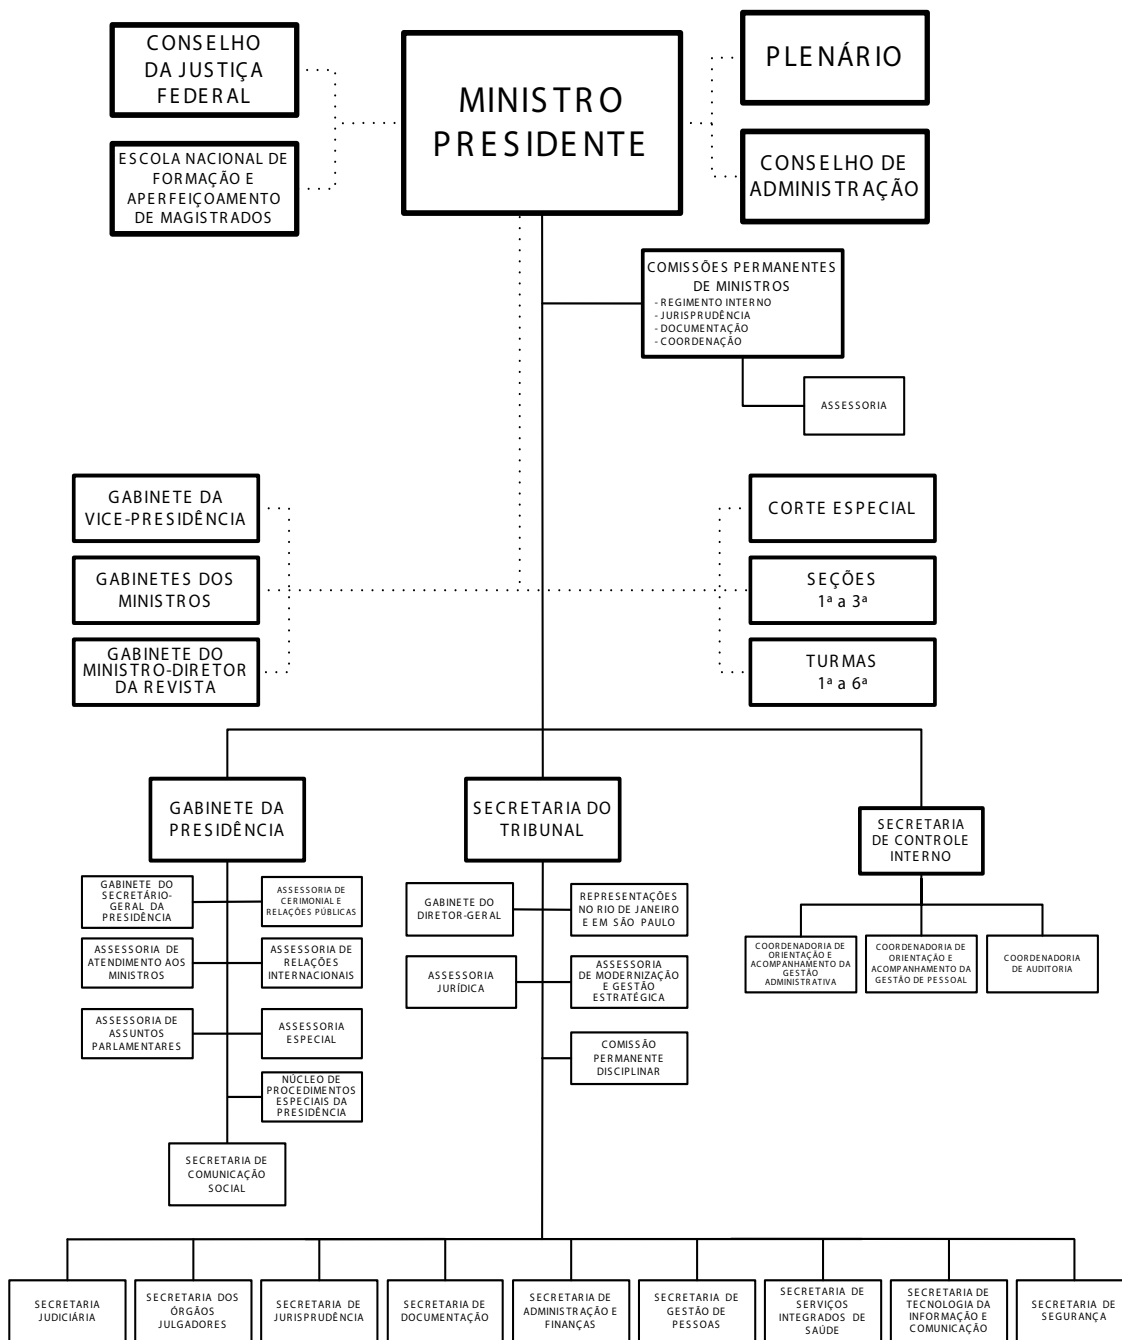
CONSELHO DA JUSTIÇA FEDERAL

ESCOLA NACIONAL DE FORMAÇÃO E APERFEIÇOAMENTO DE MAGISTRADOS

MINISTRO PRESIDENTE

PLENÁRIO

CONSELHO DE ADMINISTRAÇÃO

COMISSÕES PERMANENTES DE MINISTROS
- REGIMENTO INTERNO
- JURISPRUDÊNCIA
- DOCUMENTAÇÃO
- COORDENAÇÃO

ASSESSORIA

GABINETE DA VICE-PRESIDÊNCIA

GABINETES DOS MINISTROS

GABINETE DO MINISTRO-DIRETOR DA REVISTA

CORTE ESPECIAL

SEÇÕES 1ª a 3ª

TURMAS 1ª a 6ª

GABINETE DA PRESIDÊNCIA

SECRETARIA DO TRIBUNAL

SECRETARIA DE CONTROLE INTERNO

GABINETE DO SECRETÁRIO-GERAL DA PRESIDÊNCIA

ASSESSORIA DE CERIMONIAL E RELAÇÕES PÚBLICAS

ASSESSORIA DE ATENDIMENTO AOS MINISTROS

ASSESSORIA DE RELAÇÕES INTERNACIONAIS

ASSESSORIA DE ASSUNTOS PARLAMENTARES

ASSESSORIA ESPECIAL

NÚCLEO DE PROCEDIMENTOS ESPECIAIS DA PRESIDÊNCIA

SECRETARIA DE COMUNICAÇÃO SOCIAL

GABINETE DO DIRETOR-GERAL

REPRESENTAÇÕES NO RIO DE JANEIRO E EM SÃO PAULO

ASSESSORIA JURÍDICA

ASSESSORIA DE MODERNIZAÇÃO E GESTÃO ESTRATÉGICA

COMISSÃO PERMANENTE DISCIPLINAR

COORDENADORIA DE ORIENTAÇÃO E ACOMPANHAMENTO DA GESTÃO ADMINISTRATIVA

COORDENADORIA DE ORIENTAÇÃO E ACOMPANHAMENTO DA GESTÃO DE PESSOAL

COORDENADORIA DE AUDITORIA

SECRETARIA JUDICIÁRIA

SECRETARIA DOS ÓRGÃOS JULGADORES

SECRETARIA DE JURISPRUDÊNCIA

SECRETARIA DE DOCUMENTAÇÃO

SECRETARIA DE ADMINISTRAÇÃO E FINANÇAS

SECRETARIA DE GESTÃO DE PESSOAS

SECRETARIA DE SERVIÇOS INTEGRADOS DE SAÚDE

SECRETARIA DE TECNOLOGIA DA INFORMAÇÃO E COMUNICAÇÃO

SECRETARIA DE SEGURANÇA